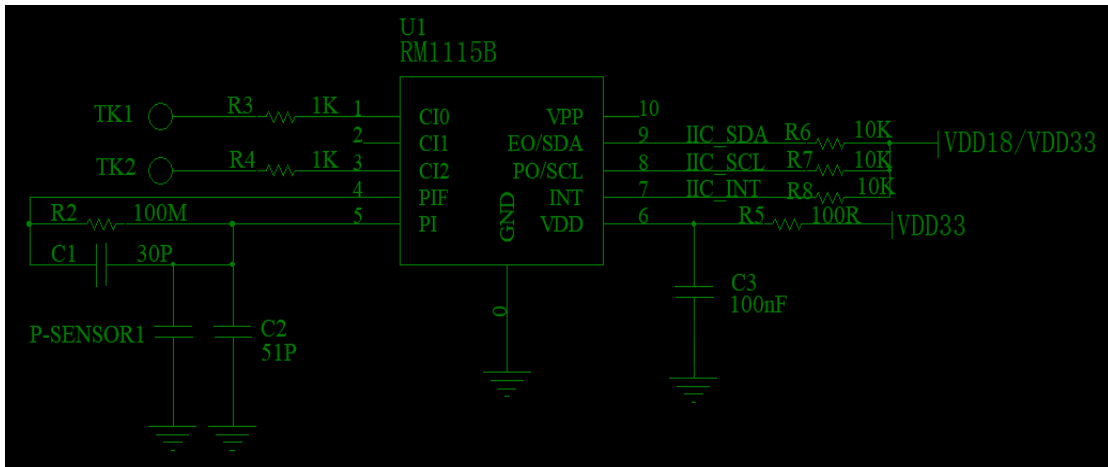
U1
RM1115B

TK1
R3
1K
1
CI0
VPP
10

2
CI1
EO/SDA
9
IIC_SDA
R6
10K
VDD18/VDD33

TK2
R4
1K
3
CI2
PO/SCL
8
IIC_SCL
R7
10K

4
PIF
INT
7
IIC_INT
R8
10K

R2
100M
5
PI
GND
VDD
6
R5
100R
VDD33

C1
30P

C3
100nF

P-SENSOR1
C2
51P

0